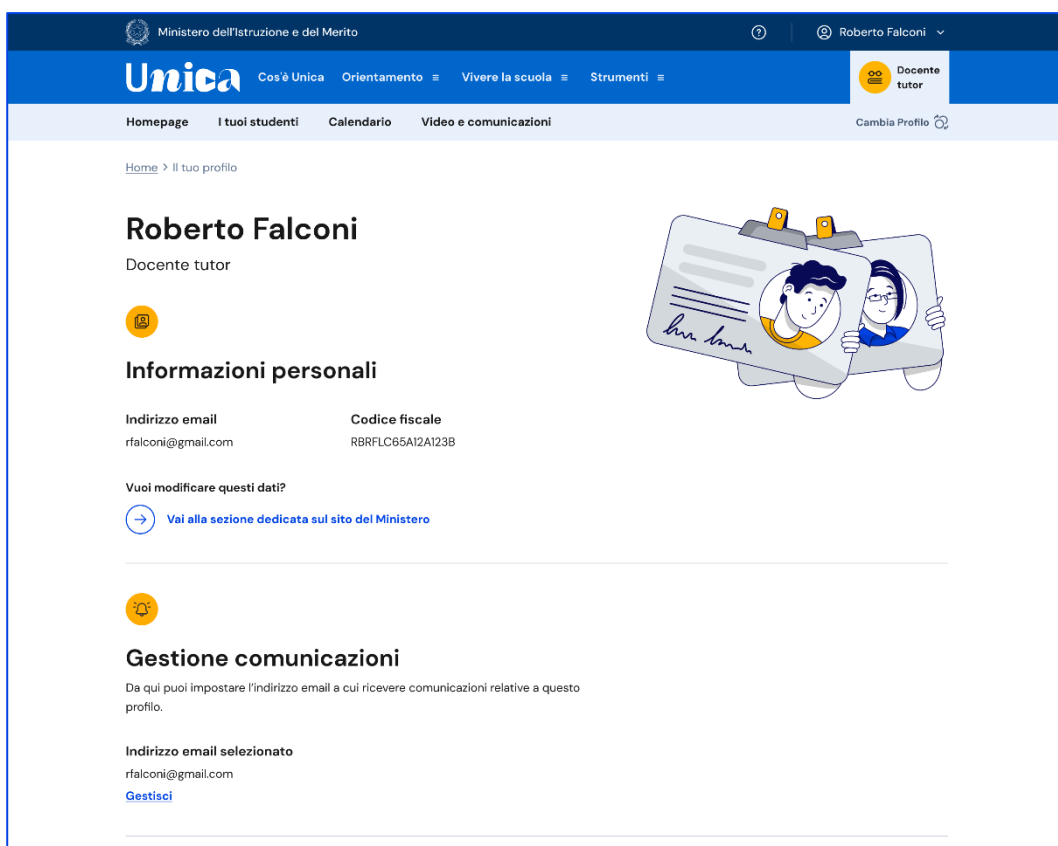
Ministero dell'Istruzione e del Merito

Roberto Falconi

Unica Cos'è Unica Orientamento ≡ Vivere la scuola ≡ Strumenti ≡

Docente tutor

Homepage I tuoi studenti Calendario Video e comunicazioni

Cambia Profilo

Home > Il tuo profilo

Roberto Falconi

Docente tutor

Informazioni personali

| Indirizzo email | Codice fiscale |
|---|---|
| rfalconi@gmail.com | RBRFLC65A12A123B |

Vuoi modificare questi dati?

Vai alla sezione dedicata sul sito del Ministero

Gestione comunicazioni

Da qui puoi impostare l'indirizzo email a cui ricevere comunicazioni relative a questo profilo.

Indirizzo email selezionato

rfalconi@gmail.com

Gestisci